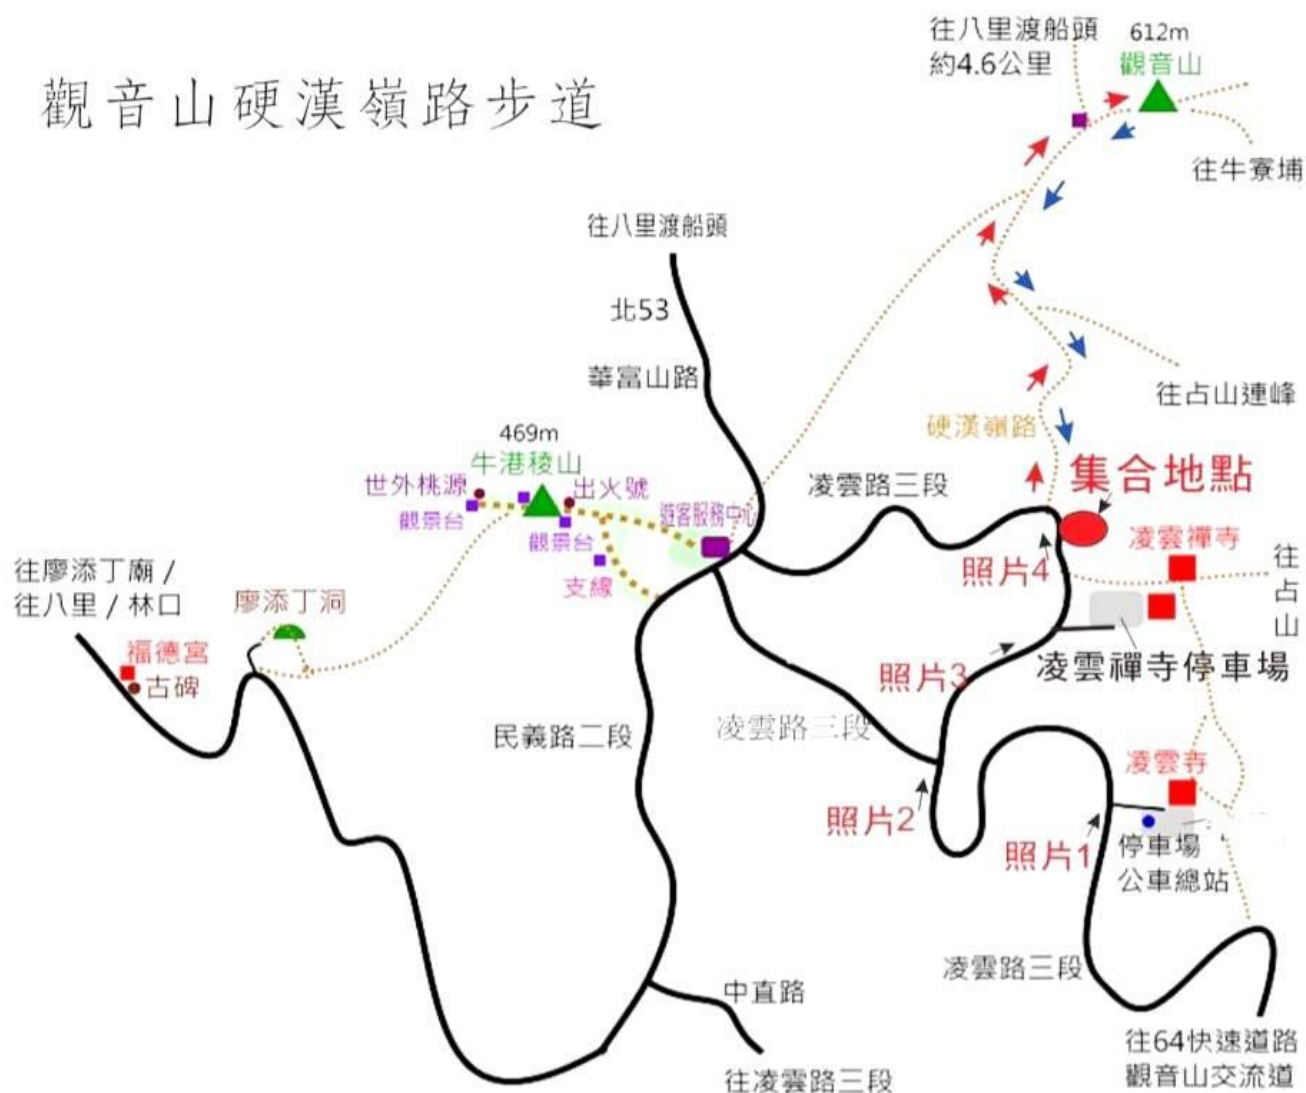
觀音山硬漢嶺路步道

往八里渡船頭
約4.6公里

612m
觀音山

往牛寮埔

往八里渡船頭

北53

華富山路

往占山連峰

硬漢嶺路

469m
牛港稜山

世外桃源

出火號

觀景台

觀景台

遊客服務中心

支線

凌雲路三段

集合地點

凌雲禪寺

往
占
山

照片4

往廖添丁廟 /
往八里 / 林口

廖添丁洞

福德宮

古碑

照片3

凌雲禪寺停車場

民義路二段

凌雲路三段

凌雲寺

照片2

照片1

停車場
公車總站

凌雲路三段

中直路

往凌雲路三段

往64快速道路
觀音山交流道